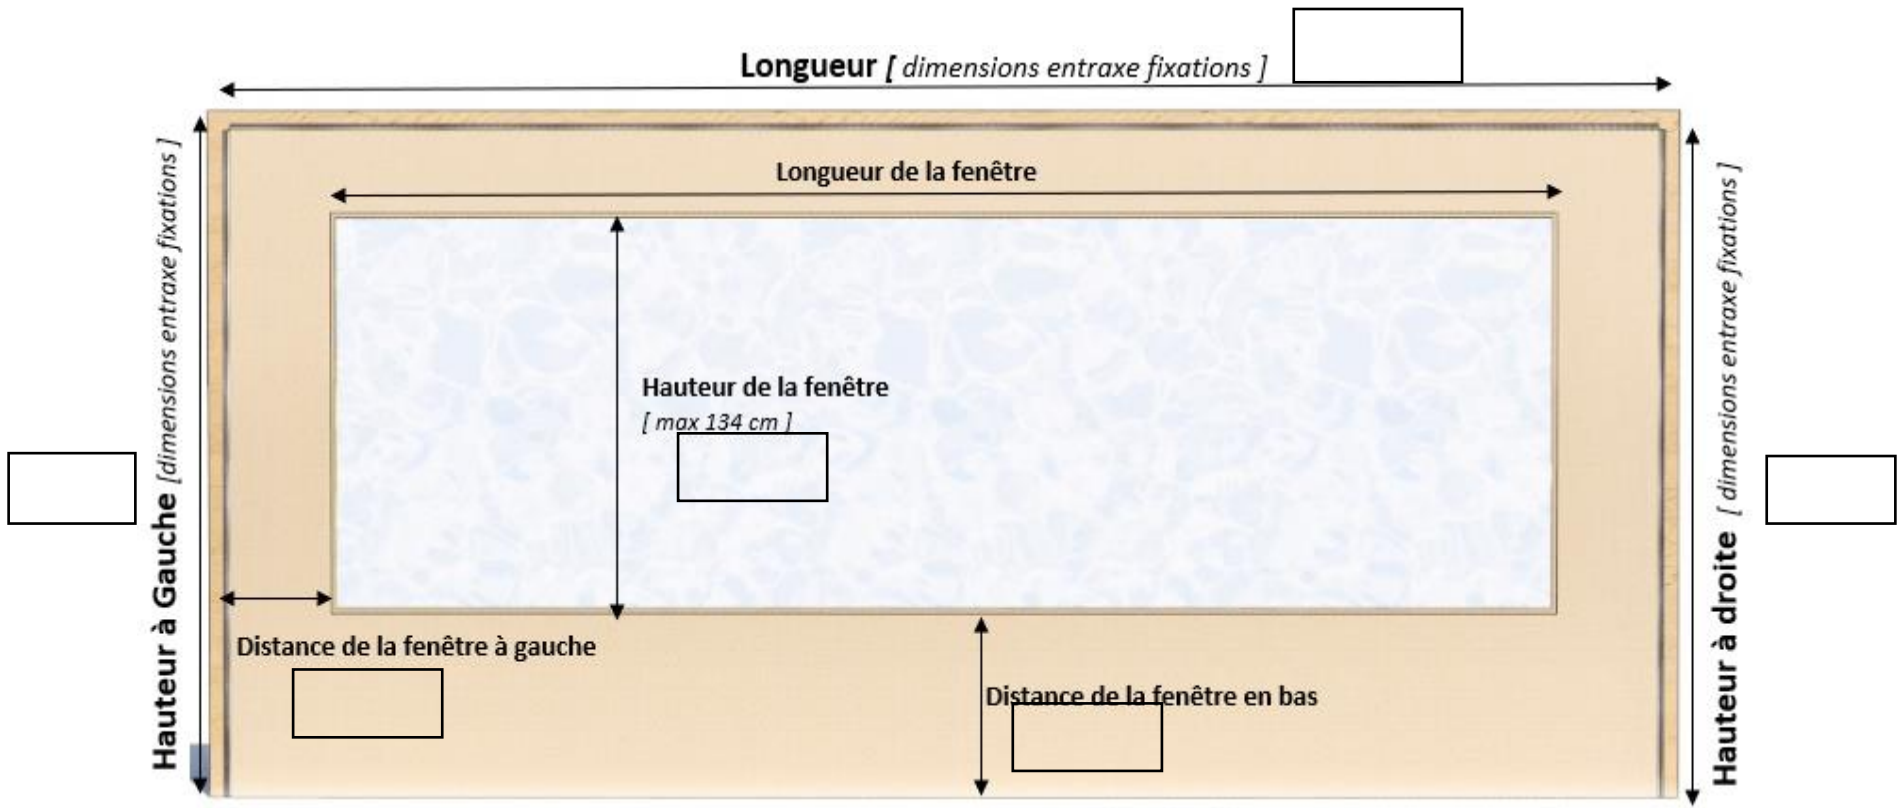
Longueur [ dimensions entraxe fixations ]

Longueur de la fenêtre

Hauteur à Gauche [dimensions entraxe fixations ]

Hauteur de la fenêtre
[ max 134 cm ]

Hauteur à droite [ dimensions entraxe fixations ]

Distance de la fenêtre à gauche

Distance de la fenêtre en bas